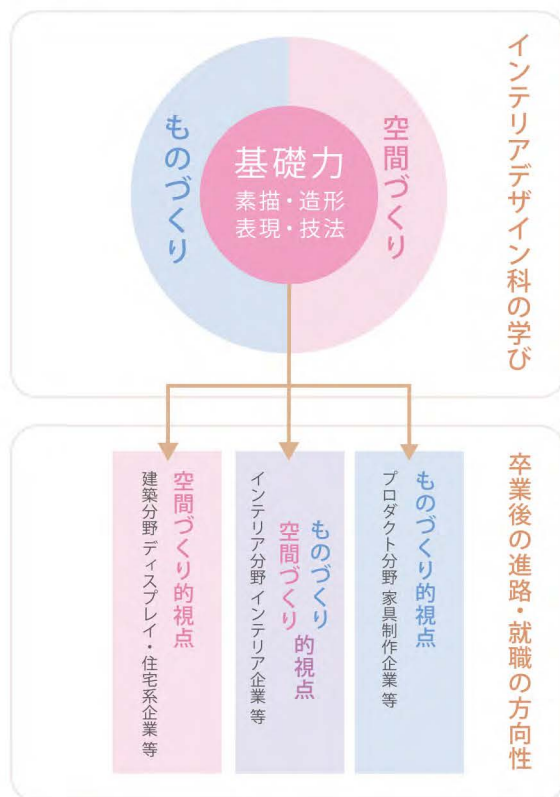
インテリアデザイン科の学び

ものづくり

基礎力
素描・造形
表現・技法

空間づくり

卒業後の進路・就職の方向性

ものづくり的視点
プロダクト分野 家具制作企業 等

ものづくり
空間づくり 的視点
インテリア分野 インテリア企業 等

空間づくり的視点
建築分野 ディスプレイ・住宅系企業 等